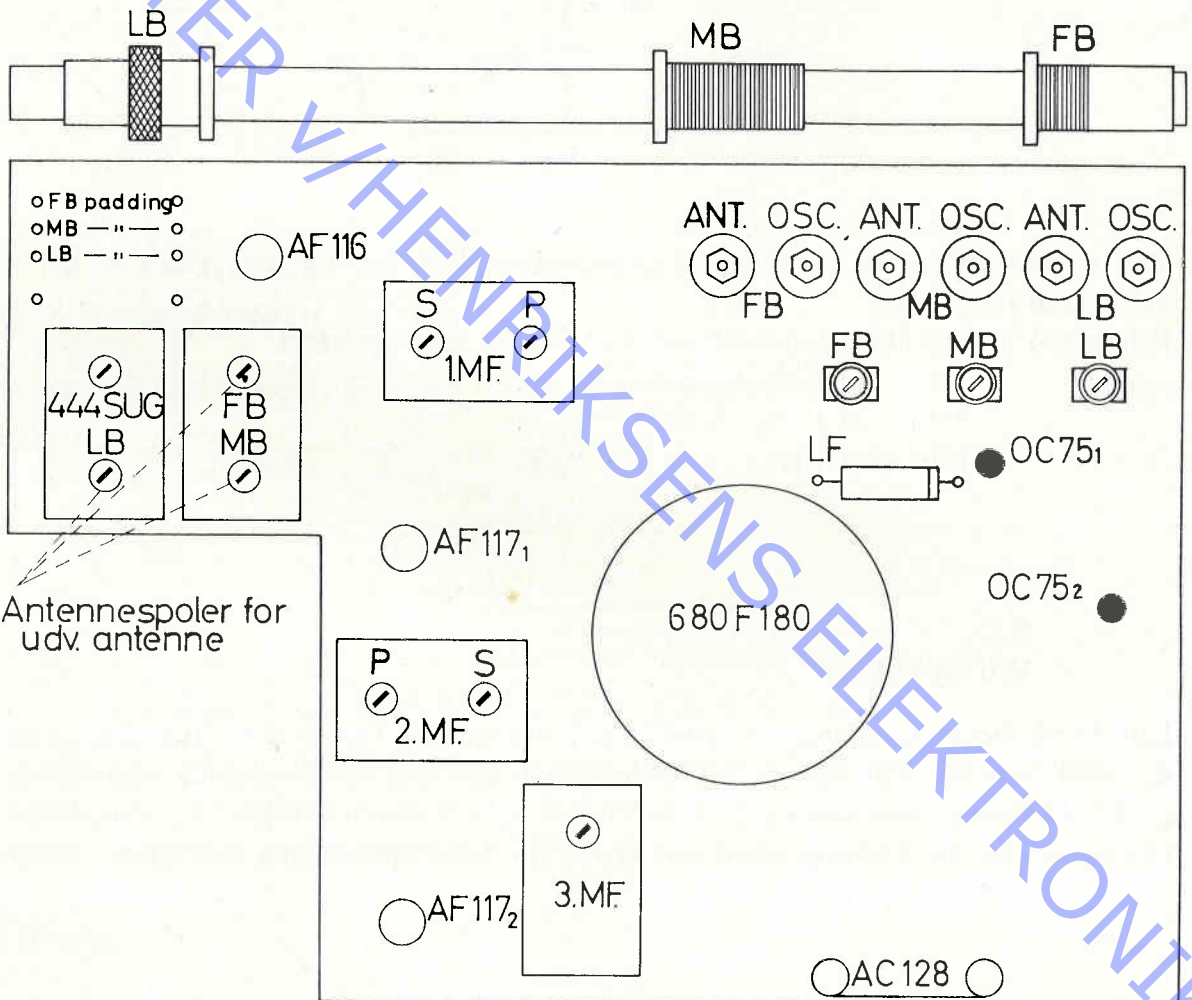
LB
MB
FB

FB padding
MB — " —
LB — " —

AF 116

ANT. OSC. ANT. OSC. ANT. OSC.
FB MB LB

S P
1.MF.

FB MB LB

444SUG
LB

FB
MB

LF
OC75$_1$

AF117$_1$

680F180

OC75$_2$

Antennespoler for udv. antenne

P S
2.MF.

3.MF.

AF117$_2$

AC128

ER V/HENRIKSENS ELEKTRONI